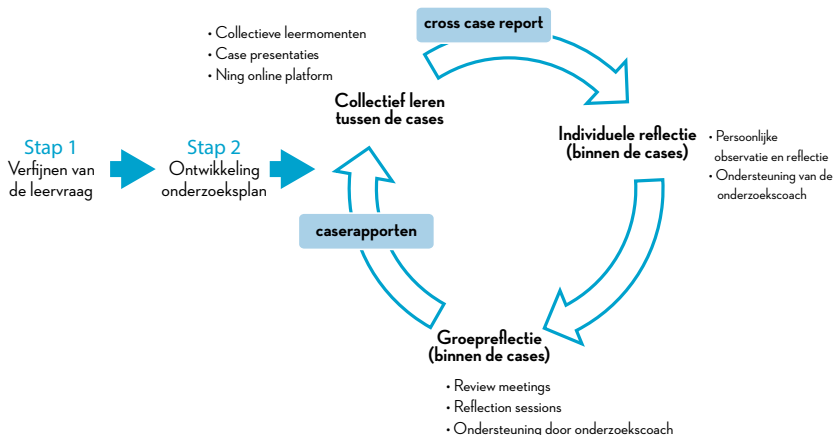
• Collectieve leermomenten
• Case presentaties
• Ning online platform

cross case report

Collectief leren tussen de cases

Stap 1
Verfijnen van de leervraag

Stap 2
Ontwikkeling onderzoeksplan

Individuele reflectie (binnen de cases)

• Persoonlijke observatie en reflectie
• Ondersteuning van de onderzoekscoach

caserapporten

Groepreflectie (binnen de cases)

• Review meetings
• Reflection sessions
• Ondersteuning door onderzoekscoach